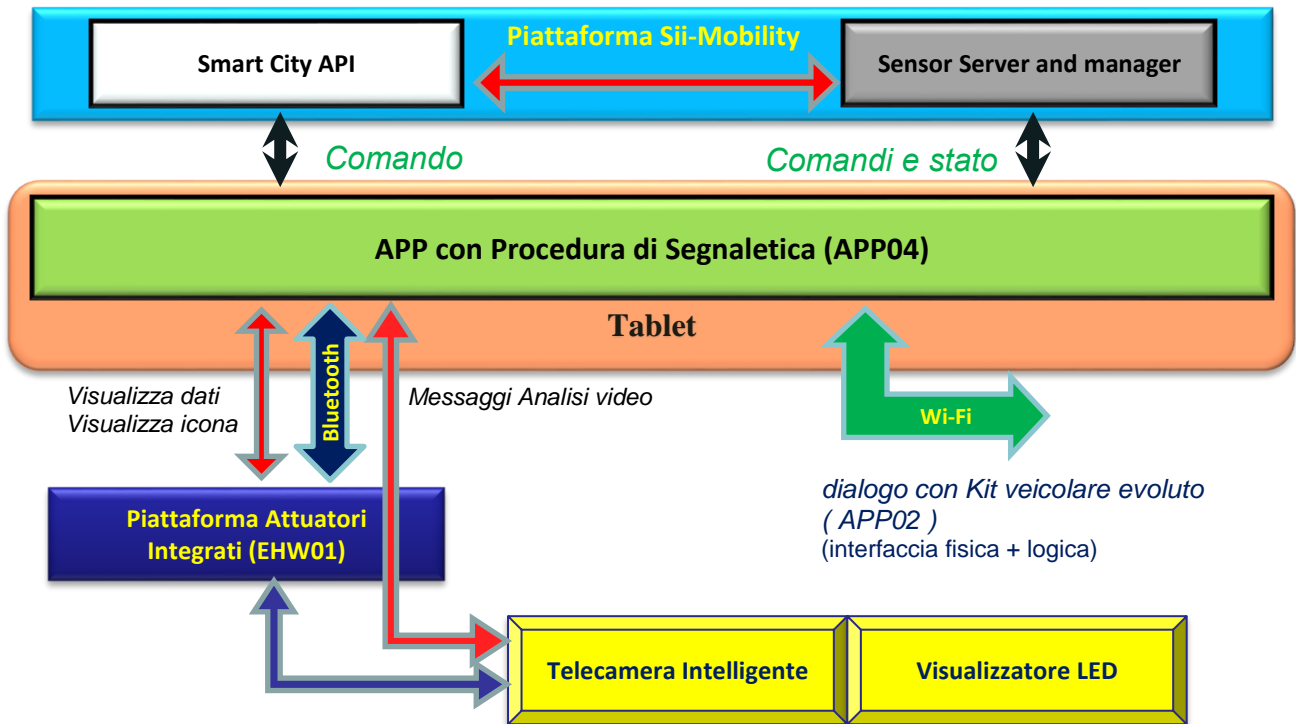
Piattaforma Sii-Mobility

Smart City API

Sensor Server and manager

Comando

Comandi e stato

APP con Procedura di Segnaletica (APP04)

Tablet

Visualizza dati
Visualizza icona

Bluetooth

Messaggi Analisi video

Wi-Fi

dialogo con Kit veicolare evoluto ( APP02 )
(interfaccia fisica + logica)

Piattaforma Attuatori Integrati (EHW01)

Telecamera Intelligente

Visualizzatore LED